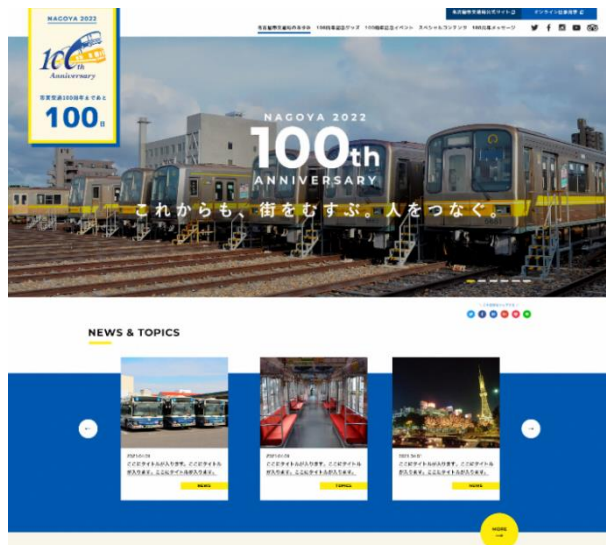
NAGOYA 2022

100th Anniversary

市営交通100周年まであと

100日

名古屋市交通局公式サイト

オンライン記念館中

名古屋市営交通のあゆみ　100周年記念グッズ　100周年記念イベント　スペシャルコンテンツ　100周年メッセージ

NAGOYA 2022

100th

ANNIVERSARY

これからも、街をむすぶ。人をつなぐ。

NEWS & TOPICS

2021.0.28
ここにタイトルが入ります。ここにタイトルが入ります。ここにタイトルが入ります。

NEWS

2021.0.28
ここにタイトルが入ります。ここにタイトルが入ります。ここにタイトルが入ります。

TOPICS

2021.0.28
ここにタイトルが入ります。ここにタイトルが入ります。ここにタイトルが入ります。

NEWS

MORE